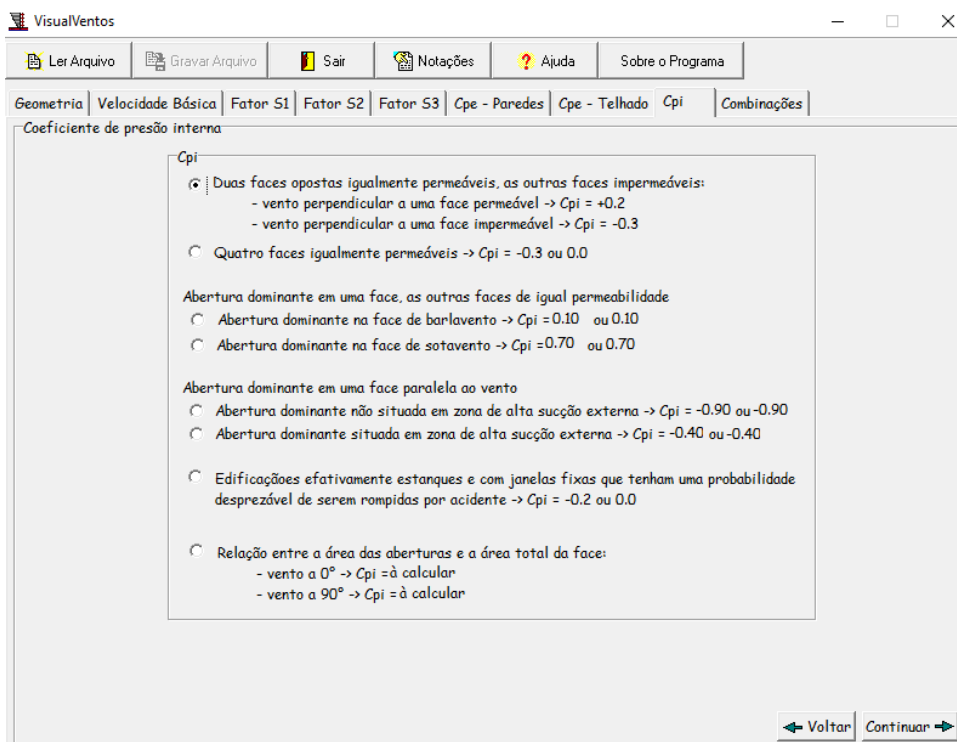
VisualVentos

Ler Arquivo | Gravar Arquivo | Sair | Notações | Ajuda | Sobre o Programa

Geometria | Velocidade Básica | Fator S1 | Fator S2 | Fator S3 | Cpe - Paredes | Cpe - Telhado | Cpi | Combinações

Coeficiente de presão interna

Cpi

Duas faces opostas igualmente permeáveis, as outras faces impermeáveis:
- vento perpendicular a uma face permeável -> Cpi = +0.2
- vento perpendicular a uma face impermeável -> Cpi = -0.3

Quatro faces igualmente permeáveis -> Cpi = -0.3 ou 0.0

Abertura dominante em uma face, as outras faces de igual permeabilidade
Abertura dominante na face de barlavento -> Cpi = 0.10 ou 0.10
Abertura dominante na face de sotavento -> Cpi = 0.70 ou 0.70

Abertura dominante em uma face paralela ao vento
Abertura dominante não situada em zona de alta sucção externa -> Cpi = -0.90 ou -0.90
Abertura dominante situada em zona de alta sucção externa -> Cpi = -0.40 ou -0.40

Edificaçãoes efativamente estanques e com janelas fixas que tenham uma probabilidade desprezável de serem rompidas por acidente -> Cpi = -0.2 ou 0.0

Relação entre a área das aberturas e a área total da face:
- vento a 0° -> Cpi = à calcular
- vento a 90° -> Cpi = à calcular

Voltar | Continuar